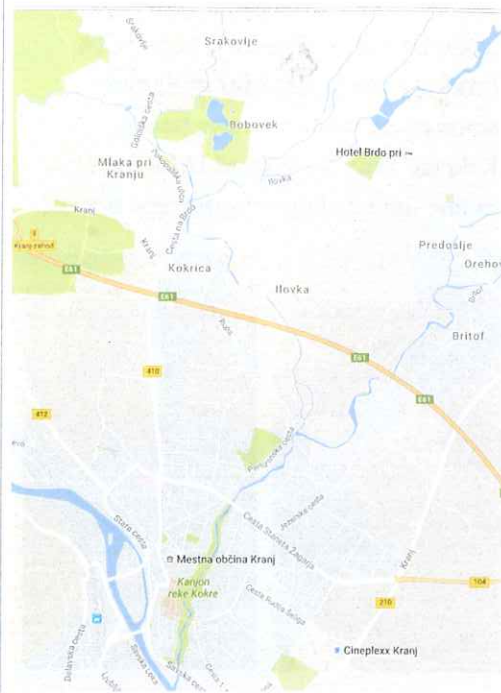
Srakovlje
Srakovlje
Bobovek
Hotel Brdo pri
Mlaka pri Kranju
Golniška cesta
Kranj
Kranj zahod
E61
Kokrica
Cesta na Brdo
Ilovka
Predoslje
Orehov
Britof
E61
E61
E61
Rupa
410
412
Partizanska cesta
Stara cesta
Cesta Staneta Žagarja
Jezerska cesta
Mestna občina Kranj
Kanjon reke Kokre
Cesta Rudija Šeliga
210
104
Kranj
Cineplexx Kranj
Delavska cesta